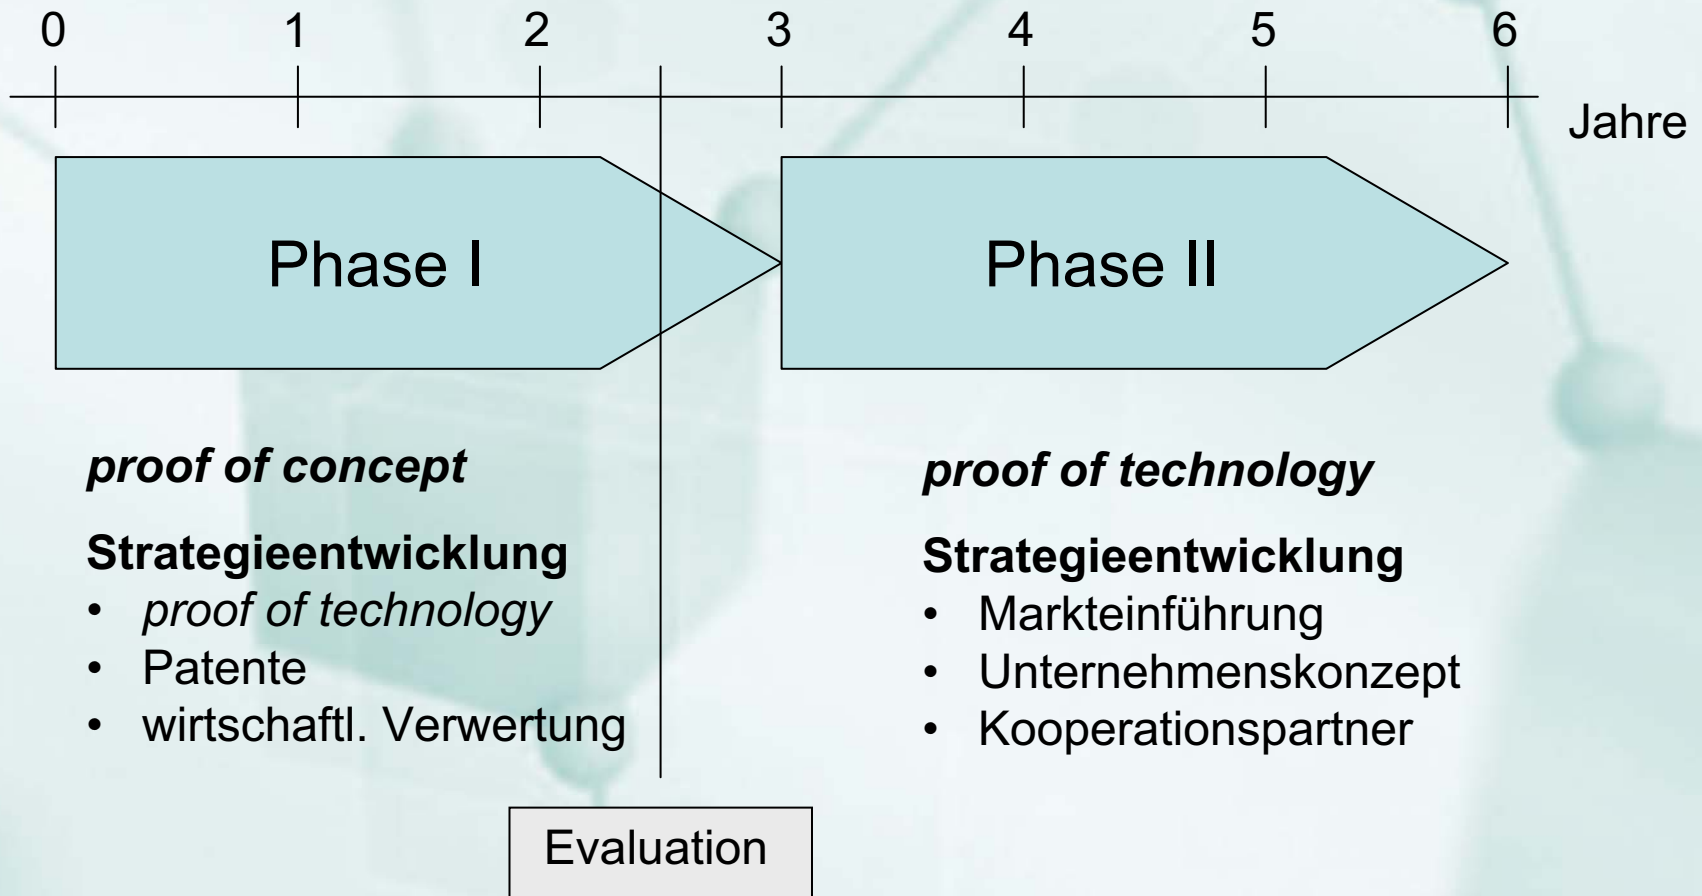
0 1 2 3 4 5 6

Jahre

Phase I

Phase II

*proof of concept*

**Strategieentwicklung**

- *proof of technology*
- Patente
- wirtschaftl. Verwertung

*proof of technology*

**Strategieentwicklung**

- Markteinführung
- Unternehmenskonzept
- Kooperationspartner

Evaluation